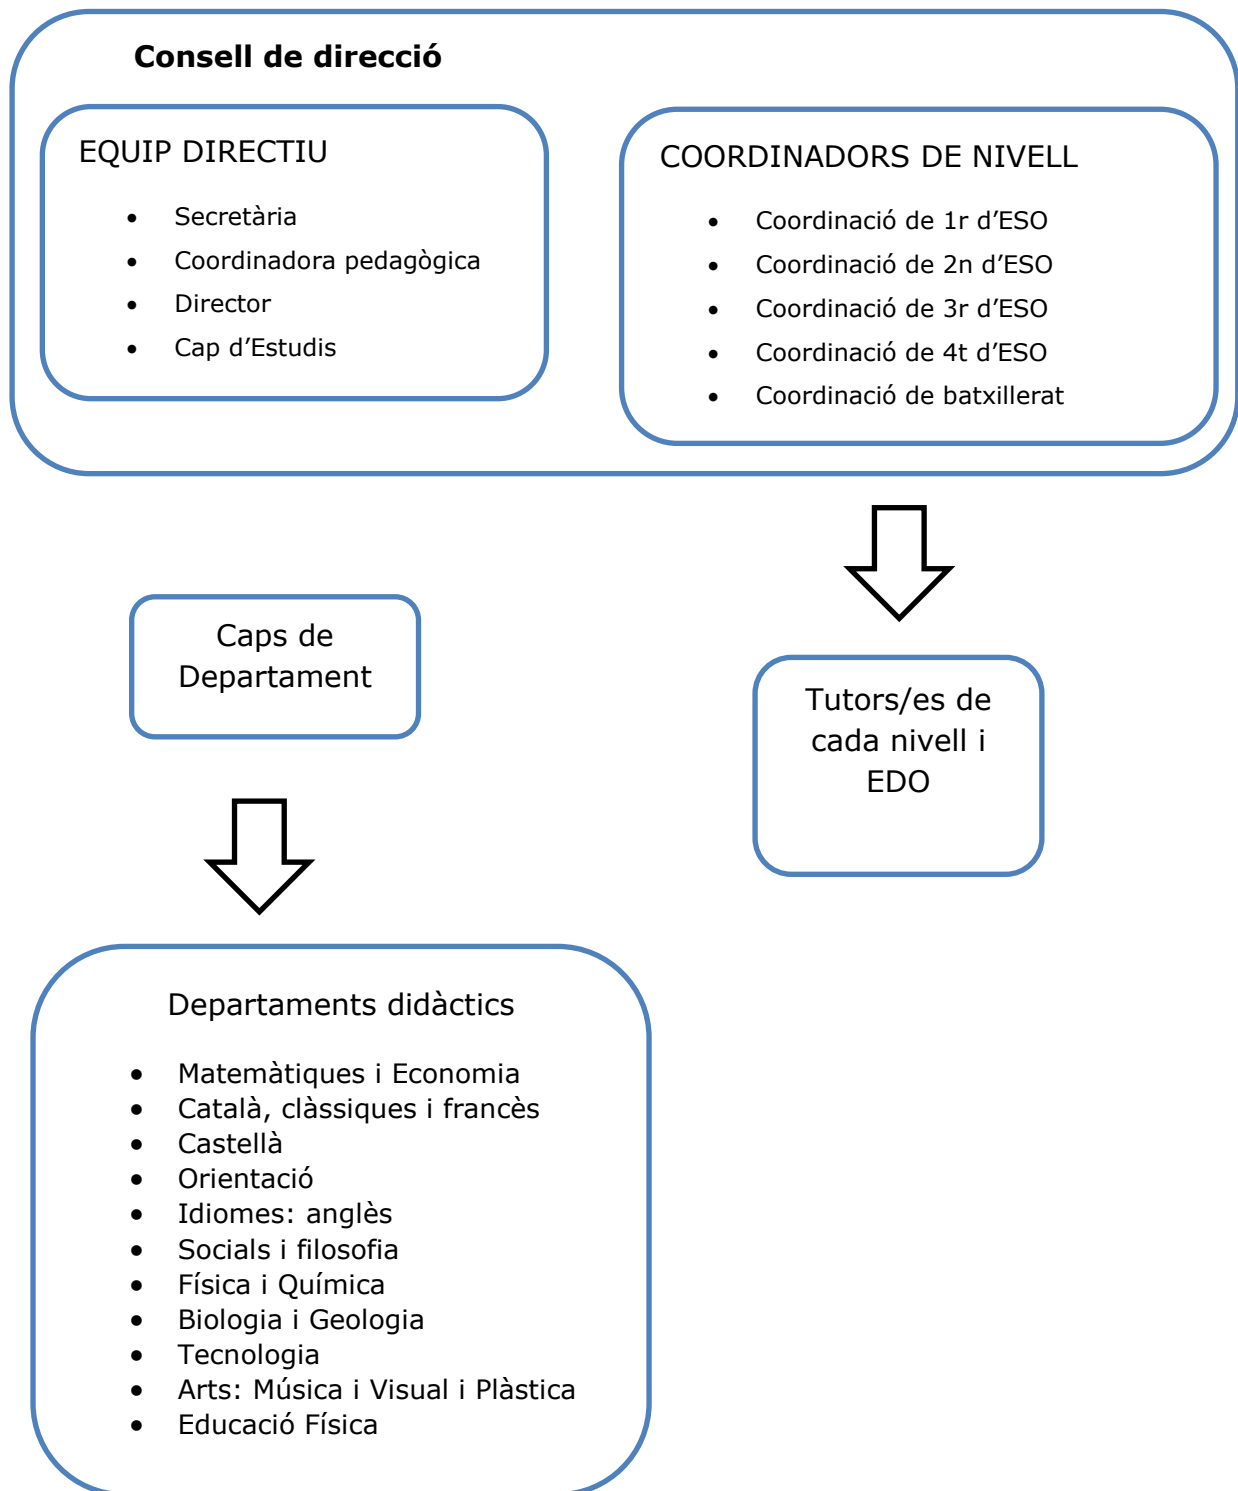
**Consell de direcció**

EQUIP DIRECTIU

- Secretària
- Coordinadora pedagògica
- Director
- Cap d'Estudis

COORDINADORS DE NIVELL

- Coordinació de 1r d'ESO
- Coordinació de 2n d'ESO
- Coordinació de 3r d'ESO
- Coordinació de 4t d'ESO
- Coordinació de batxillerat

Caps de Departament

Tutors/es de cada nivell i EDO

Departaments didàctics

- Matemàtiques i Economia
- Català, clàssiques i francès
- Castellà
- Orientació
- Idiomes: anglès
- Socials i filosofia
- Física i Química
- Biologia i Geologia
- Tecnologia
- Arts: Música i Visual i Plàstica
- Educació Física